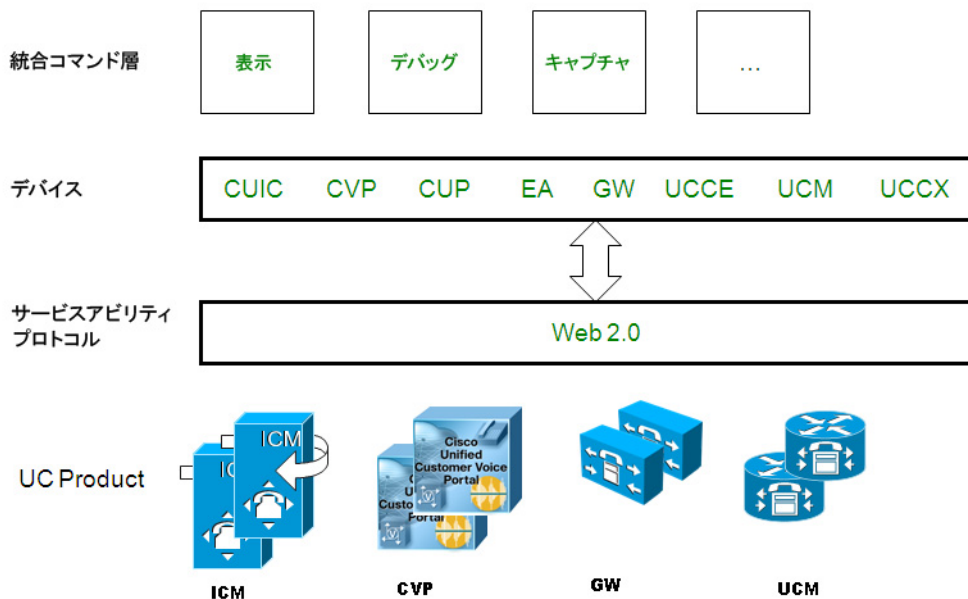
統合コマンド層

表示

デバッグ

キャプチャ

...

デバイス

CUIC CVP CUP EA GW UCCE UCM UCCX

サービスアビリティプロトコル

Web 2.0

UC Product

ICM

IC

Cisco Unified Customer Voice Portal

C
Custo
Portal

ICM

CVP

GW

UCM